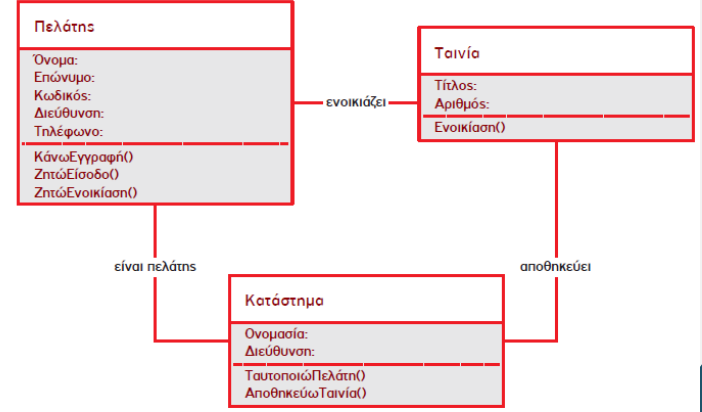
Πελάτης

Όνομα:
Επώνυμο:
Κωδικός:
Διεύθυνση:
Τηλέφωνο:

ΚάνωΕγγραφή()
ΖητώΕίσοδο()
ΖητώΕνοικίαση()

ενοικιάζει

Ταινία

Τίτλος:
Αριθμός:

Ενοικίαση()

είναι πελάτης

αποθηκεύει

Κατάστημα

Ονομασία:
Διεύθυνση:

ΤαυτοποιώΠελάτη()
ΑποθηκεύωΤαινία()